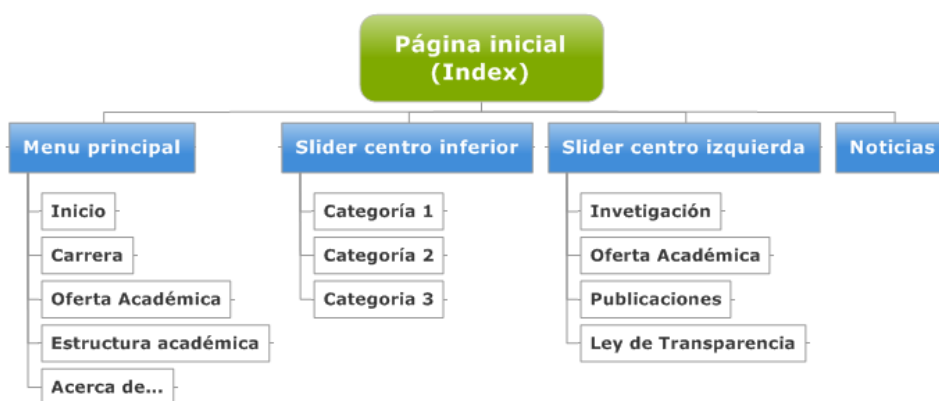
Página inicial (Index)

Menu principal

Inicio

Carrera

Oferta Académica

Estructura académica

Acerca de...

Slider centro inferior

Categoría 1

Categoría 2

Categoria 3

Slider centro izquierda

Invetigación

Oferta Académica

Publicaciones

Ley de Transparencia

Noticias